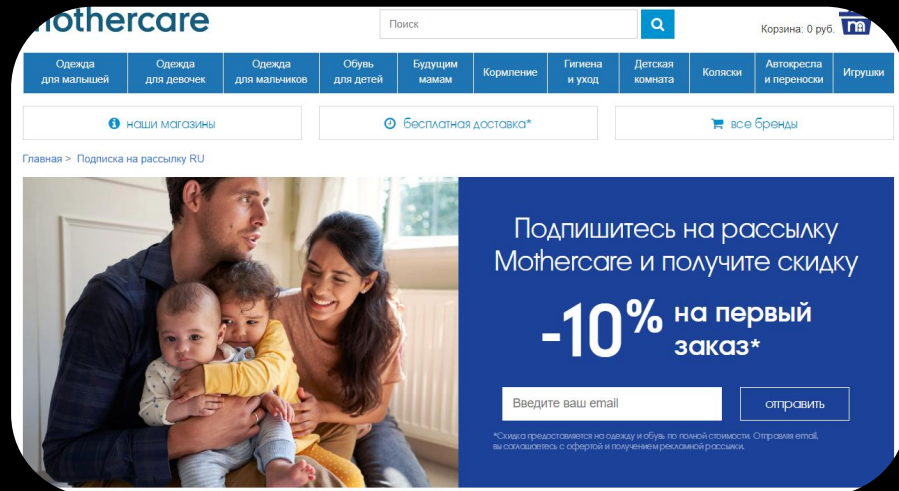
mothercare

Поиск

Корзина: 0 руб.

Одежда для малышей | Одежда для девочек | Одежда для мальчиков | Обувь для детей | Будущим мамам | Кормление | Гигиена и уход | Детская комната | Коляски | Автокресла и переноски | Игрушки

наши магазины

бесплатная доставка*

все бренды

Главная > Подписка на рассылку RU

Подпишитесь на рассылку Mothercare и получите скидку

-10% на первый заказ*

Введите ваш email

отправить

*Скидка предоставляется на одежду и обувь по полной стоимости. Отправляя email, вы соглашаетесь с офертой и получением рекламной рассылки.